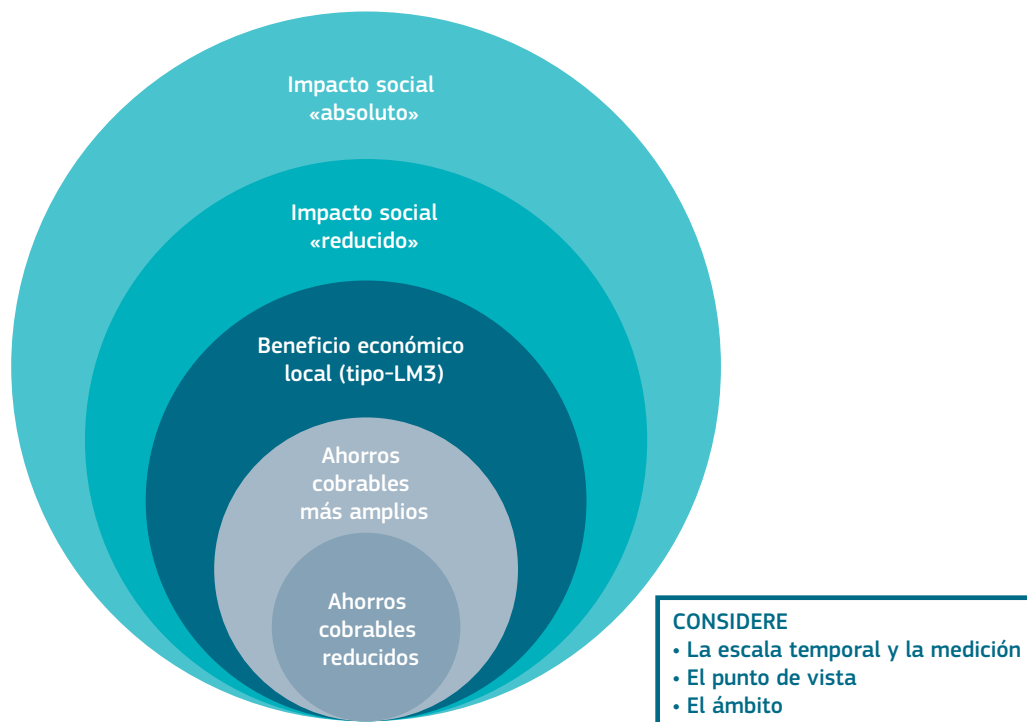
Impacto social «absoluto»

Impacto social «reducido»

Beneficio económico local (tipo-LM3)

Ahorros cobrables más amplios

Ahorros cobrables reducidos

CONSIDERE
• La escala temporal y la medición
• El punto de vista
• El ámbito